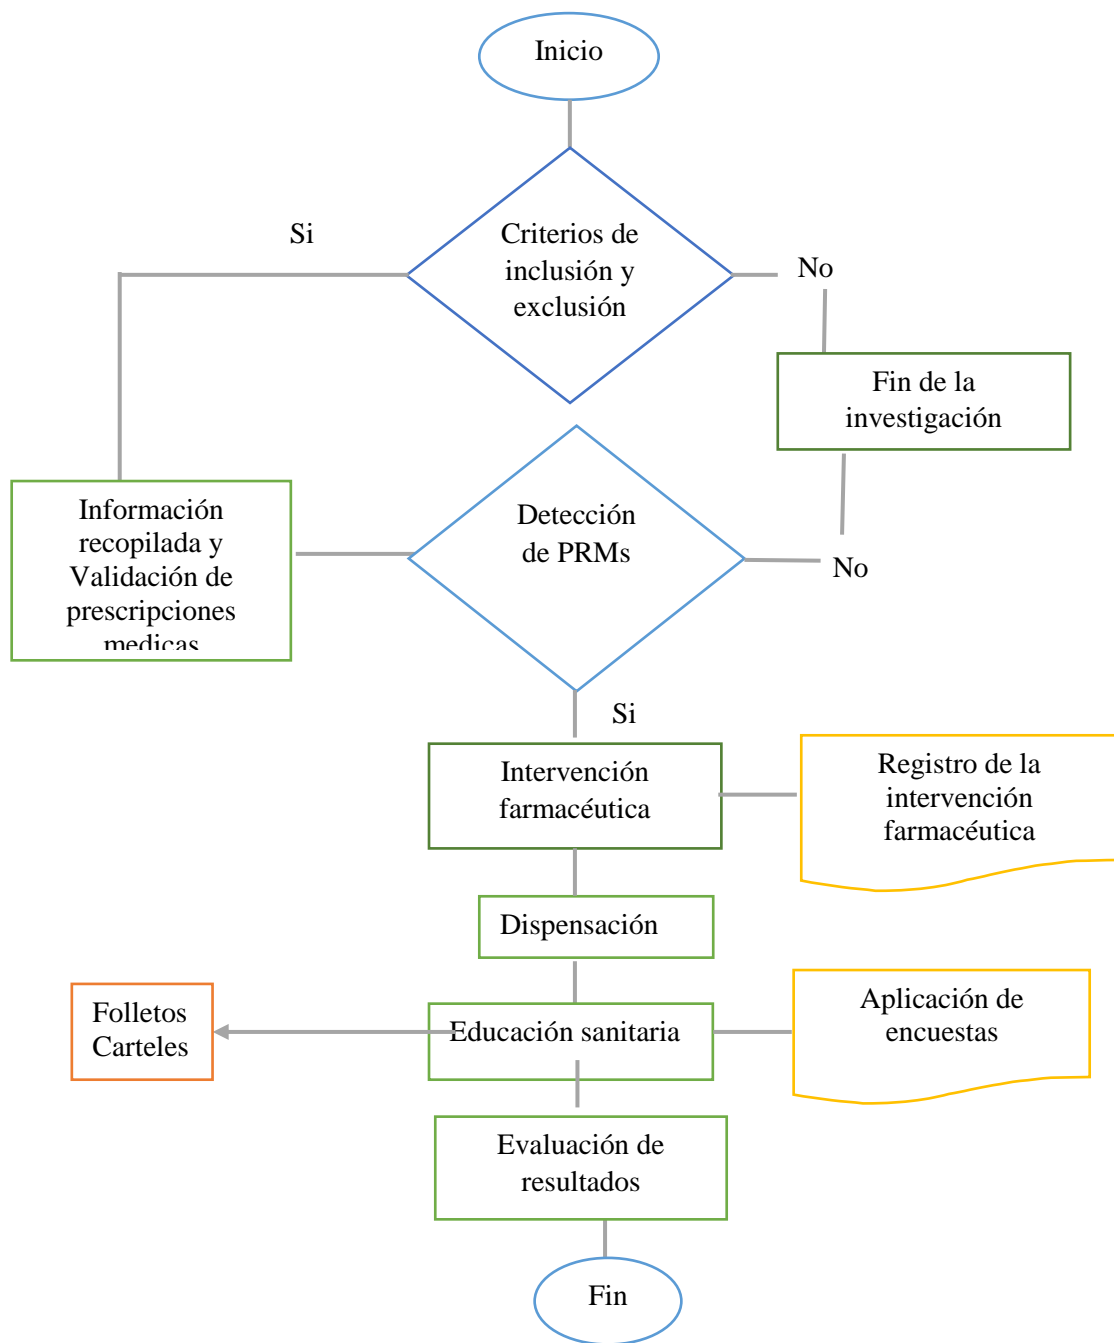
Inicio

Si

Criterios de inclusión y exclusión

No

Fin de la investigación

Información recopilada y Validación de prescripciones medicas

Detección de PRMs

No

Si

Intervención farmacéutica

Registro de la intervención farmacéutica

Dispensación

Folletos
Carteles

Educación sanitaria

Aplicación de encuestas

Evaluación de resultados

Fin